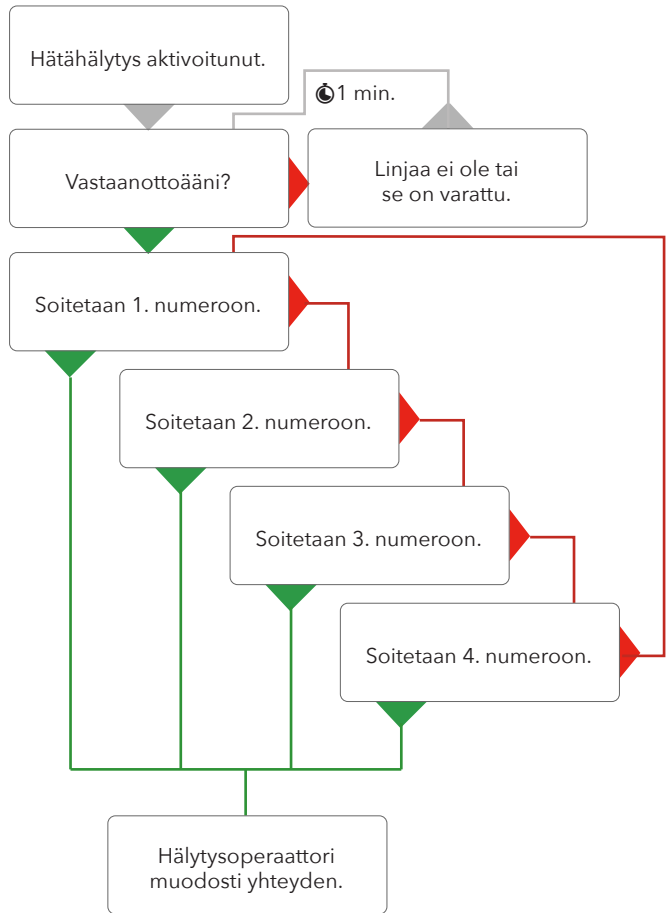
Hätähälytys aktivoitunut.

1 min.

Vastaanottoääni?

Linjaa ei ole tai se on varattu.

Soitetaan 1. numeroon.

Soitetaan 2. numeroon.

Soitetaan 3. numeroon.

Soitetaan 4. numeroon.

Hälytysoperaattori muodosti yhteyden.